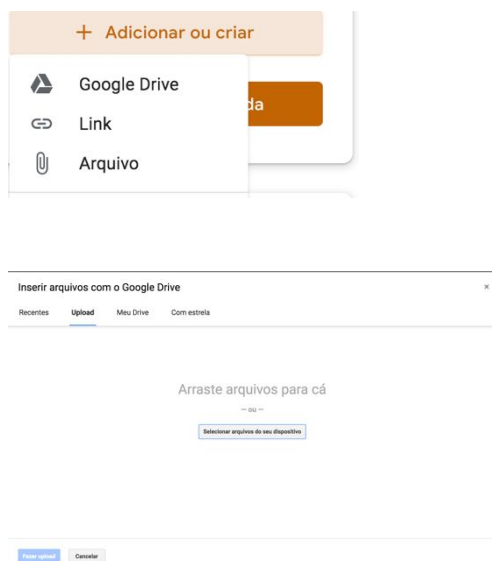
+ Adicionar ou criar

Google Drive

Link

Arquivo

da

Inserir arquivos com o Google Drive

×

Recentes Upload Meu Drive Com estrela

Arraste arquivos para cá

— ou —

Selecionar arquivos do seu dispositivo

Fazer upload Cancelar